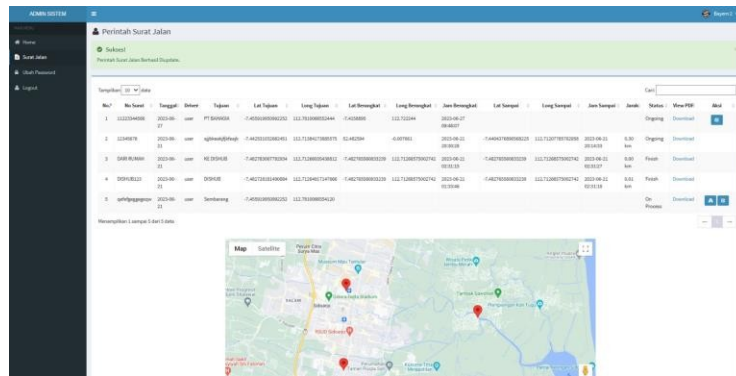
ADMIN SISTEM

Bayern1

Home
Surat Jalan
Ubah Password
Logout

Perintah Surat Jalan

Sukses!
Perintah Surat Jalan Berhasil Disimpan.

Tampilkan 10 data

Cari:

| No. | No Surat | Tanggal | Driver | Tujuan | Lat Tujuan | Long Tujuan | Lat Berangkat | Long Berangkat | Jam Berangkat | Lat Sampai | Long Sampai | Jam Sampai | Jarak | Status | View PDF | Aksi |
|---|---|---|---|---|---|---|---|---|---|---|---|---|---|---|---|---|
| 1 | 123123546565 | 2023-06-27 | user | PT BANNISA | -7.4555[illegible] | 112.7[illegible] | -7.4338888 | 112.722244 | 2023-06-27 08:48:07 | | | | | Ongoing | Download | |
| 2 | 12345678 | 2023-06-21 | user | sgfdsdgfjhfhjsjh | -7.4625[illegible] | 112.71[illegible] | 92.482564 | -0.007882 | 2023-06-21 20:30:28 | -7.4494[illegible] | 112.7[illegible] | 2023-06-21 20:14:33 | 0.00 km | Ongoing | Download | |
| 3 | DARI RUMAH | 2023-06-21 | user | KE DISHUB | -7.4627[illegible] | 112.71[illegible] | -7.4627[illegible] | 112.71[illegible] | 2023-06-21 02:31:23 | -7.4627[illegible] | 112.71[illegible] | 2023-06-21 02:31:27 | 0.00 km | Finish | Download | |
| 4 | DISHUB123 | 2023-06-21 | user | DISHUB | -7.4627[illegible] | 112.71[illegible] | -7.4627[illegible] | 112.71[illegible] | 2023-06-21 02:33:06 | -7.4627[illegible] | 112.71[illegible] | 2023-06-21 02:33:18 | 0.01 km | Finish | Download | |
| 5 | qefefgegegergsn | 2023-06-21 | user | Sembarang | -7.4555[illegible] | 112.7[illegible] | | | | | | | | On Proses | Download | |

Menampilkan 1 sampai 5 dari 5 data

Map Satellite